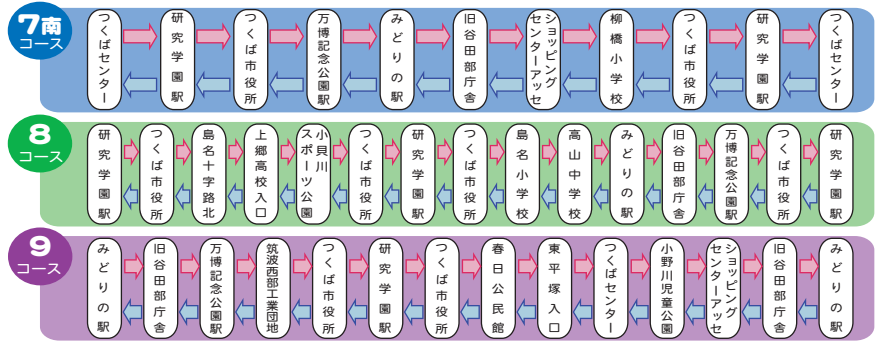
7南
コース

つくばセンター
研究学園駅
つくば市役所
万博記念公園駅
みどりの駅
旧谷田部庁舎
ショッピングセンターアッセ
柳橋小学校
つくば市役所
研究学園駅
つくばセンター

8
コース

研究学園駅
つくば市役所
島名十字路北
上郷高校入口
小貝川スポーツ公園
つくば市役所
研究学園駅
つくば市役所
島名小学校
高山中学校
みどりの駅
旧谷田部庁舎
万博記念公園駅
つくば市役所
研究学園駅

9
コース

みどりの駅
旧谷田部庁舎
万博記念公園駅
筑波西部工業団地
つくば市役所
研究学園駅
つくば市役所
春日公民館
東平塚入口
つくばセンター
小野川児童公園
ショッピングセンターアッセ
旧谷田部庁舎
みどりの駅